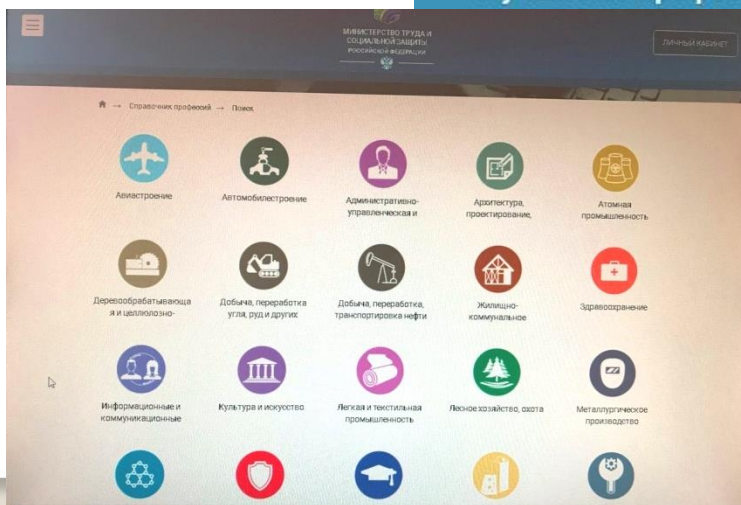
МИНИСТЕРСТВО ТРУДА И СОЦИАЛЬНОЙ ЗАЩИТЫ РОССИЙСКОЙ ФЕДЕРАЦИИ

ЛИЧНЫЙ КАБИНЕТ

Справочник профессий → Поиск

Авиастроение

Автомобилестроение

Административно-управленческая и

Архитектура, проектирование,

Атомная промышленность

Деревообрабатывающая и целлюлозно-

Добыча, переработка угля, руд и других

Добыча, переработка, транспортировка нефти

Жилищно-коммунальное

Здравоохранение

Информационные и коммуникационные

Культура и искусство

Легкая и текстильная промышленность

Лесное хозяйство, охота

Металлургическое производство